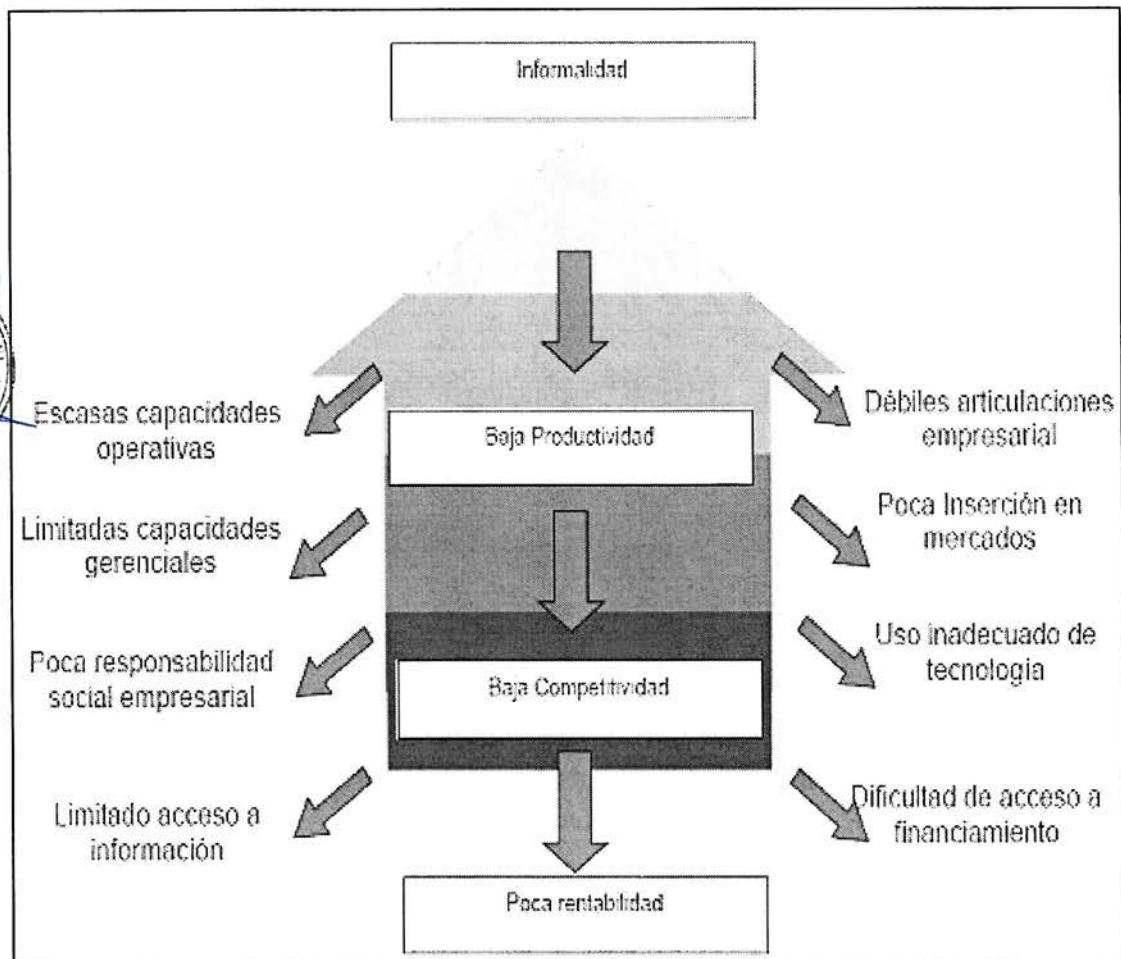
Informalidad

Baja Productividad

Baja Competitividad

Poca rentabilidad

Escasas capacidades operativas

Limitadas capacidades gerenciales

Poca responsabilidad social empresarial

Limitado acceso a información

Débiles articulaciones empresarial

Poca Inserción en mercados

Uso inadecuado de tecnologia

Dificultad de acceso a financiamiento